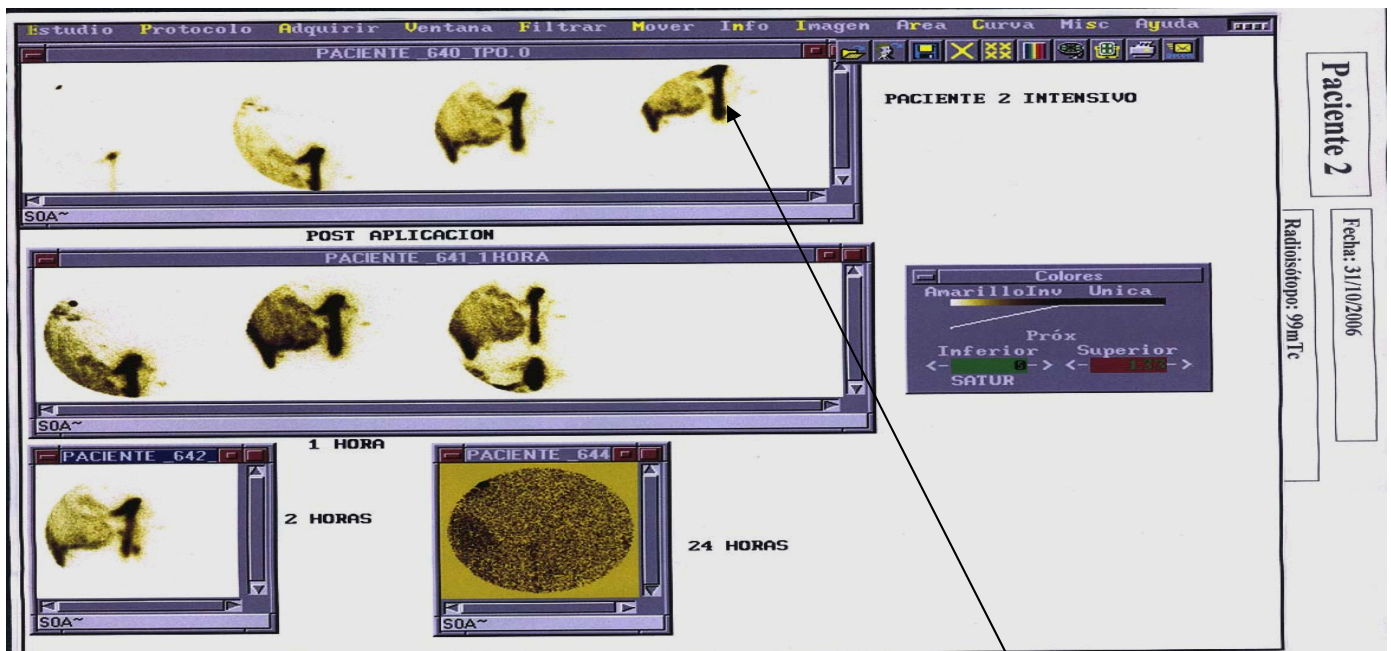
Estudio Protocolo Adquirir Ventana Filtrar Mover Info Imagen Area Curva Misc Ayuda

PACIENTE _640_TPO.0

SOA~

PACIENTE 2 INTENSIVO

POST APLICACION

PACIENTE _641_1HORA

SOA~

Colores
AmarilloInv Unica
Próx
Inferior Superior
<- 0 -> <- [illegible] ->
SATUR

1 HORA

PACIENTE _642_

SOA~

2 HORAS

PACIENTE _644

SOA~

24 HORAS

Paciente 2

Fecha: 31/10/2006

Radioisótopo: 99mTc